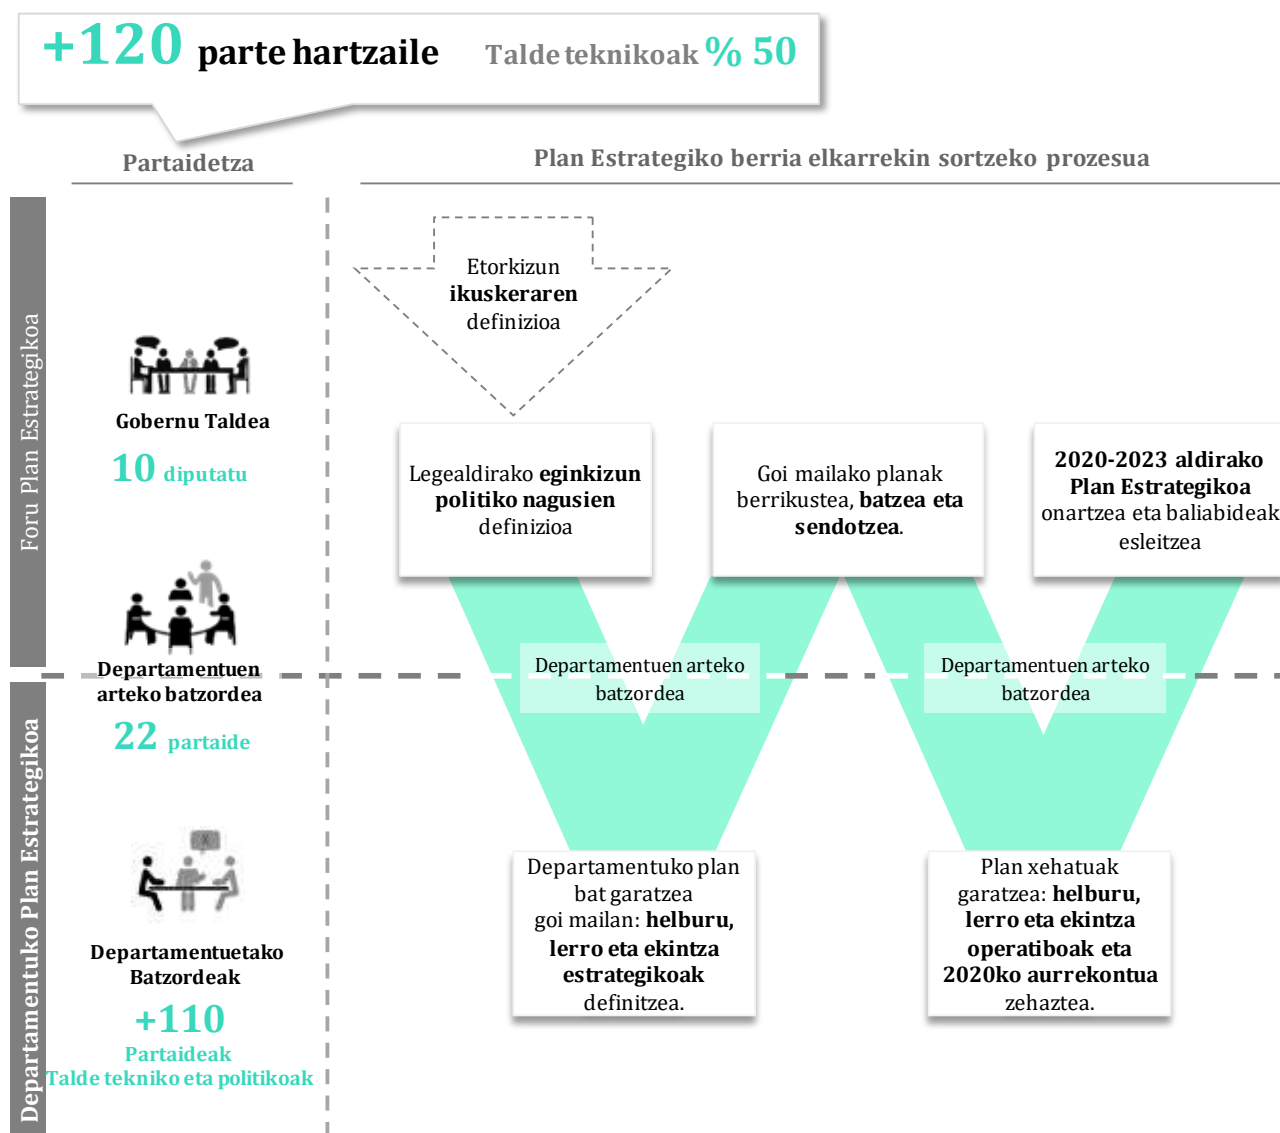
+120 parte hartzaile Talde teknikoak % 50

Partaidetza

Plan Estrategiko berria elkarrekin sortzeko prozesua

Foru Plan Estrategikoa

Etorkizun **ikuskeraren** definizioa

Gobernu Taldea

10 diputatu

Legealdirako **eginkizun politiko nagusien** definizioa

Goi mailako planak berrikustea, **batzea eta sendotzea**.

**2020-2023 aldirako Plan Estrategikoa** onartzea eta baliabideak esleitzea

Departamentuen arteko batzordea

22 partaide

Departamentuen arteko batzordea

Departamentuen arteko batzordea

Departamentuko Plan Estrategikoa

Departamentuko plan bat garatzea goi mailan: **helburu, lerro eta ekintza estrategikoak** definitzea.

Plan xehatuak garatzea: **helburu, lerro eta ekintza operatiboak eta 2020ko aurrekontua** zehaztea.

Departamentuetako Batzordeak

+110

Partaideak

Talde tekniko eta politikoak